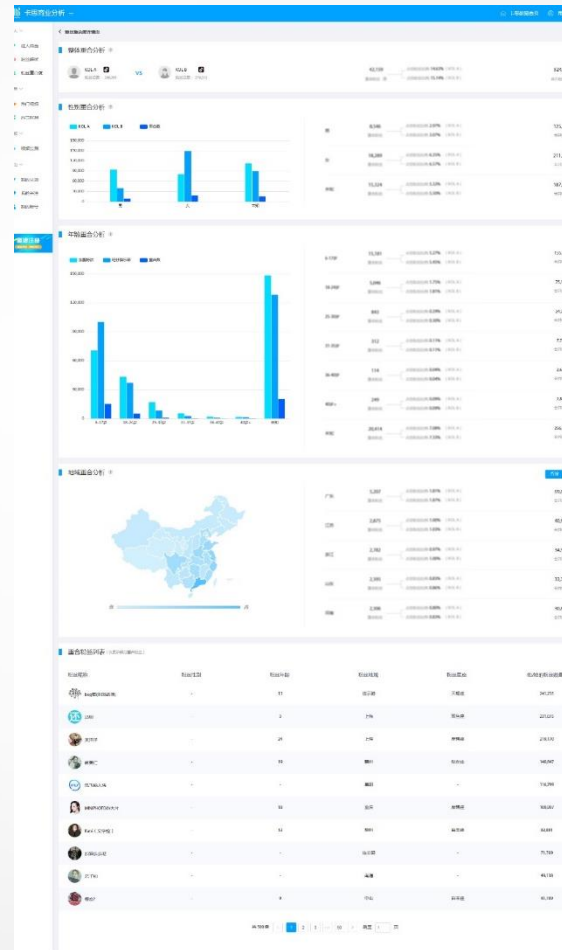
卡思商业分析

整体重合分析

KOL A

VS

KOL B

性别重合分析

KOL A

KOL B

重合度

男

女

未知

年龄重合分析

地域重合分析

广东

江苏

浙江

山东

河南

重合粉丝列表

粉丝昵称

粉丝性别

粉丝年龄

粉丝地域

粉丝星座

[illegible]